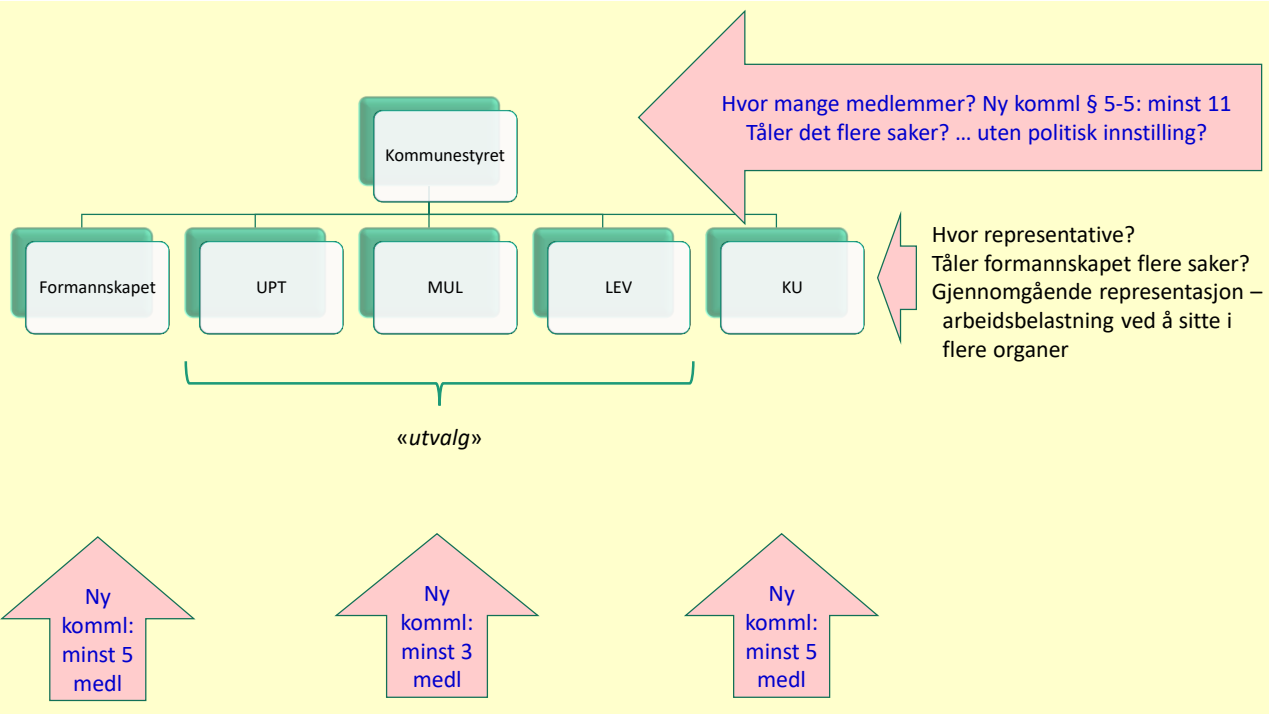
Hvor mange medlemmer? Ny komml § 5-5: minst 11
Tåler det flere saker? … uten politisk innstilling?

Kommunestyret

Formannskapet

UPT

MUL

LEV

KU

Hvor representative?
Tåler formannskapet flere saker?
Gjennomgående representasjon – arbeidsbelastning ved å sitte i flere organer

«utvalg»

Ny komml: minst 5 medl

Ny komml: minst 3 medl

Ny komml: minst 5 medl